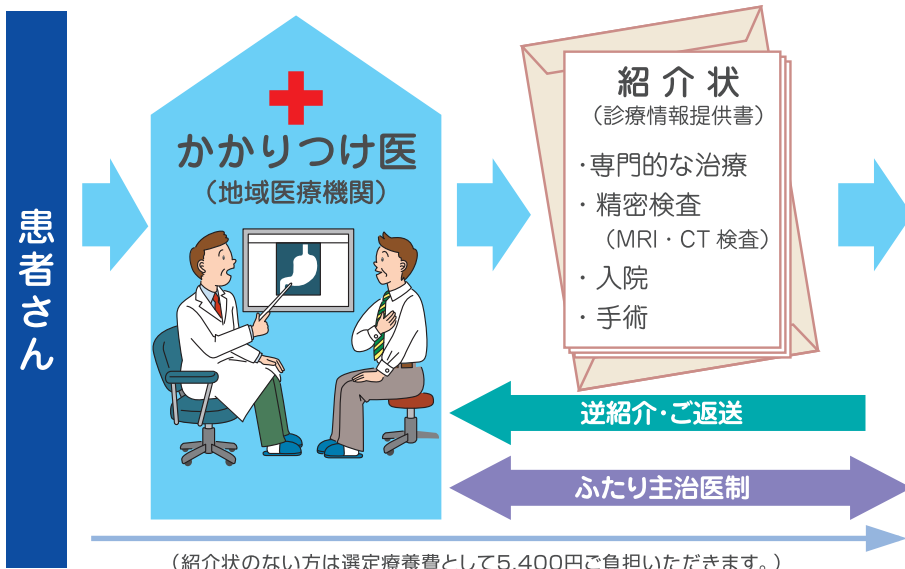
患者さん

かかりつけ医
（地域医療機関）

紹介状
（診療情報提供書）
・専門的な治療
・精密検査
（MRI・CT 検査）
・入院
・手術

逆紹介・ご返送

ふたり主治医制

（紹介状のない方は選定療養費として5,400円ご負担いただきます。）